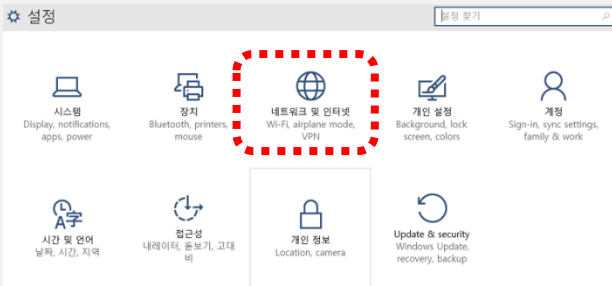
설정

설정 찾기

시스템
Display, notifications, apps, power

장치
Bluetooth, printers, mouse

네트워크 및 인터넷
Wi-Fi, airplane mode, VPN

개인 설정
Background, lock screen, colors

계정
Sign-in, sync settings, family & work

시간 및 언어
날짜, 시간, 지역

접근성
내레이터, 돋보기, 고대비

개인 정보
Location, camera

Update & security
Windows Update, recovery, backup